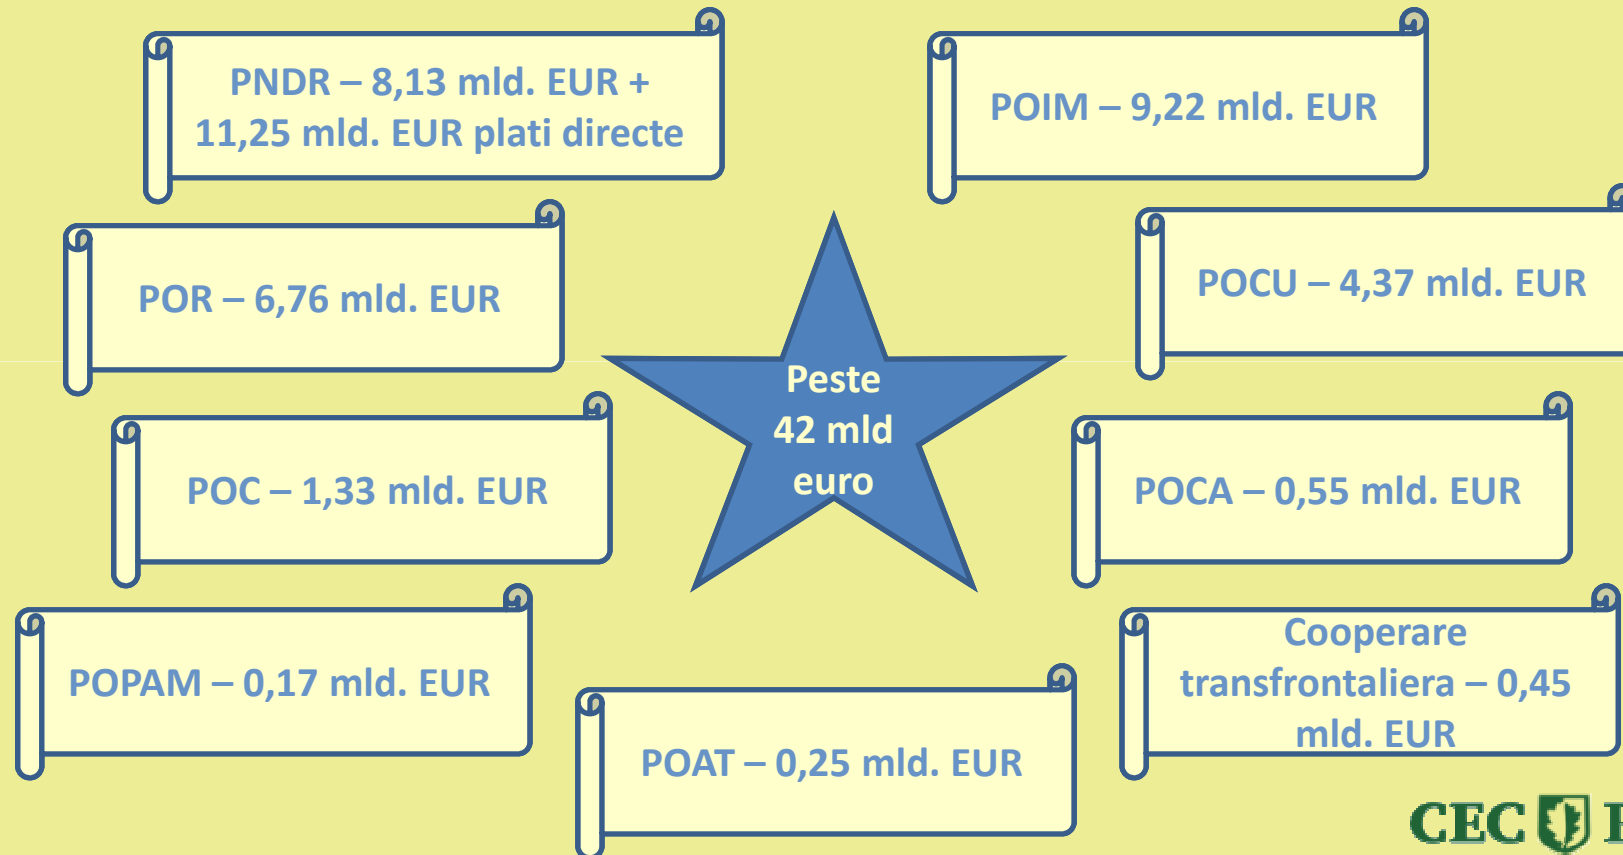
PNDR – 8,13 mld. EUR + 11,25 mld. EUR plati directe

POIM – 9,22 mld. EUR

POR – 6,76 mld. EUR

POCU – 4,37 mld. EUR

Peste 42 mld euro

POC – 1,33 mld. EUR

POCA – 0,55 mld. EUR

POPAM – 0,17 mld. EUR

Cooperare transfrontaliera – 0,45 mld. EUR

POAT – 0,25 mld. EUR

CEC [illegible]